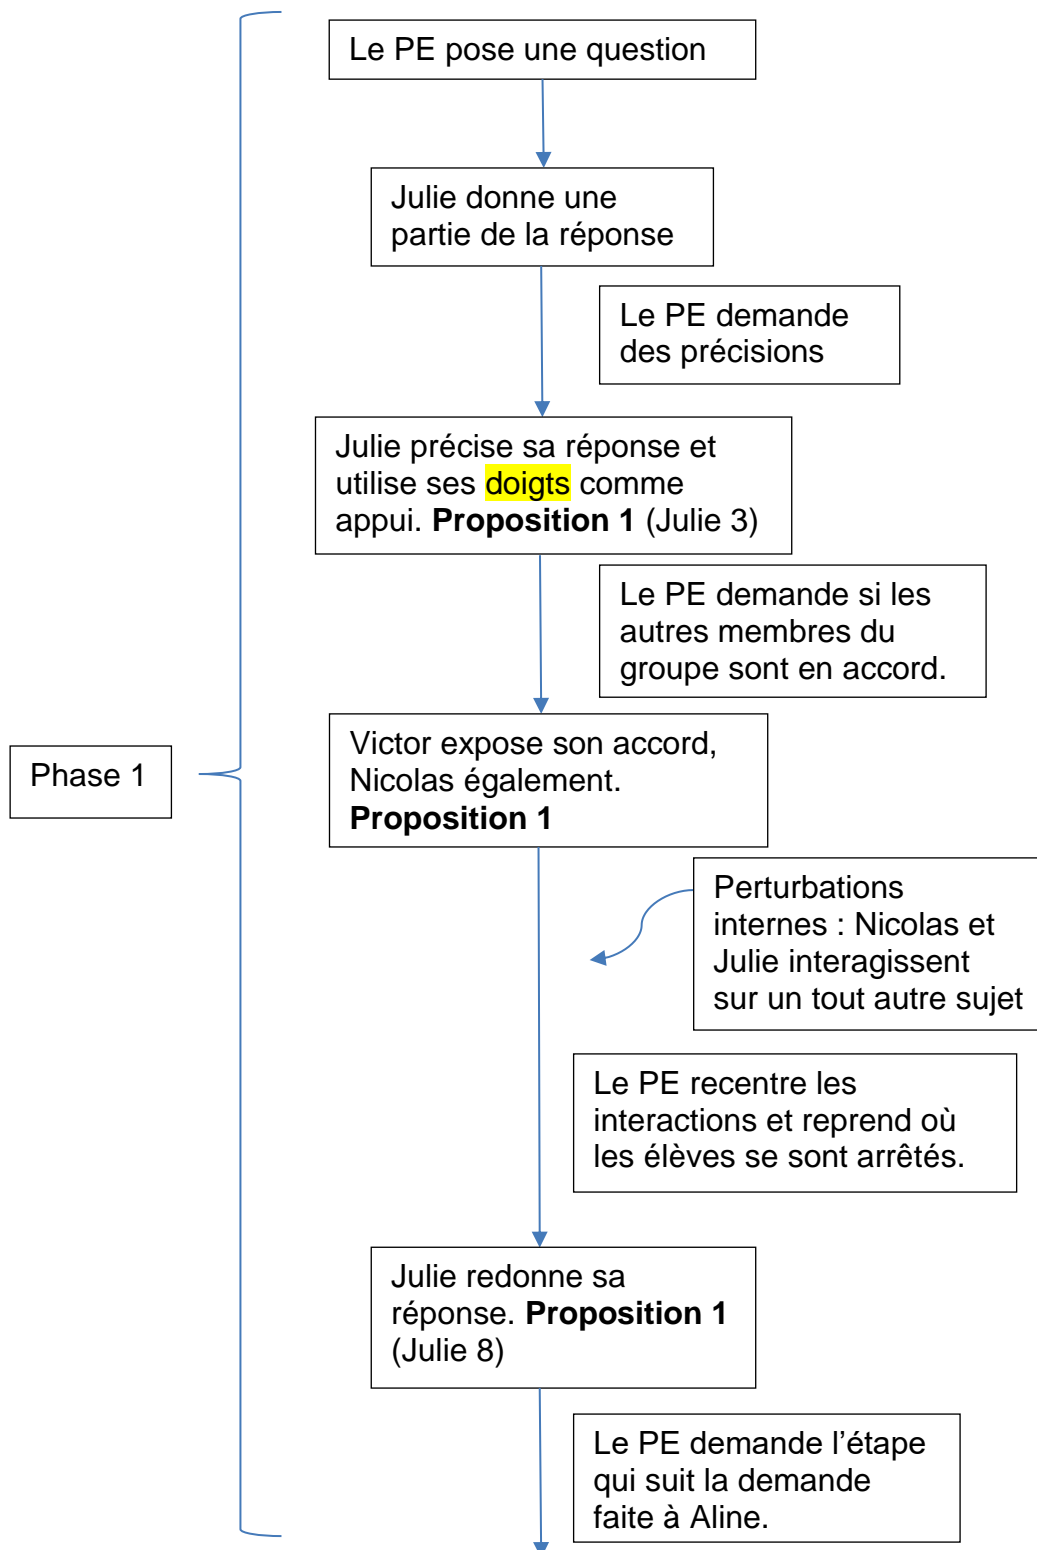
Phase 1

Le PE pose une question

Julie donne une partie de la réponse

Le PE demande des précisions

Julie précise sa réponse et utilise ses doigts comme appui. **Proposition 1** (Julie 3)

Le PE demande si les autres membres du groupe sont en accord.

Victor expose son accord, Nicolas également. **Proposition 1**

Perturbations internes : Nicolas et Julie interagissent sur un tout autre sujet

Le PE recentre les interactions et reprend où les élèves se sont arrêtés.

Julie redonne sa réponse. **Proposition 1** (Julie 8)

Le PE demande l’étape qui suit la demande faite à Aline.